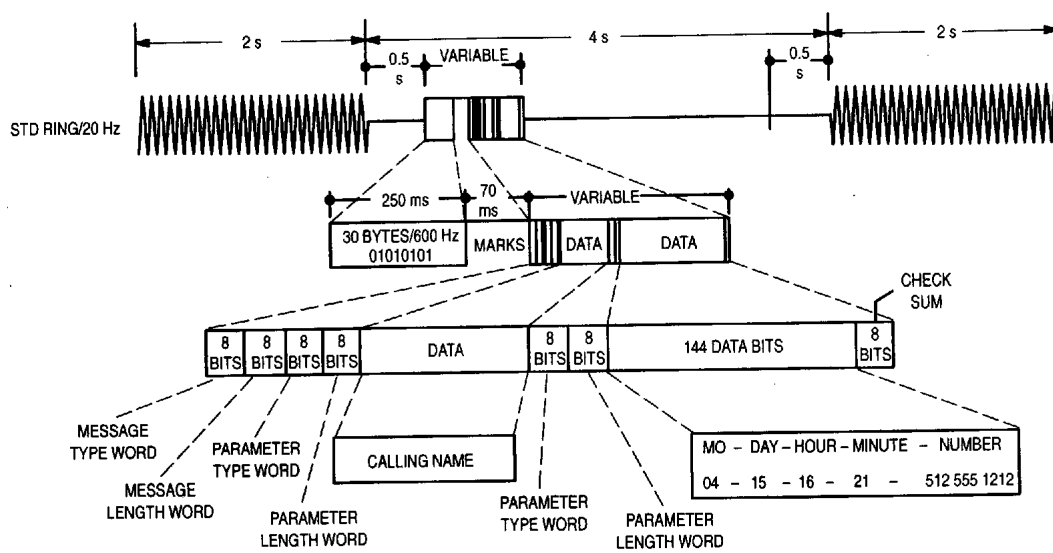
2 s

4 s

2 s

0.5 s

VARIABLE

0.5 s

STD RING/20 Hz

250 ms

70 ms

VARIABLE

30 BYTES/600 Hz
01010101

MARKS

DATA

DATA

CHECK SUM

8 BITS

8 BITS

8 BITS

8 BITS

DATA

8 BITS

8 BITS

144 DATA BITS

8 BITS

MESSAGE TYPE WORD

MESSAGE LENGTH WORD

PARAMETER TYPE WORD

PARAMETER LENGTH WORD

CALLING NAME

PARAMETER TYPE WORD

PARAMETER LENGTH WORD

MO – DAY – HOUR – MINUTE – NUMBER

04 – 15 – 16 – 21 – 512 555 1212